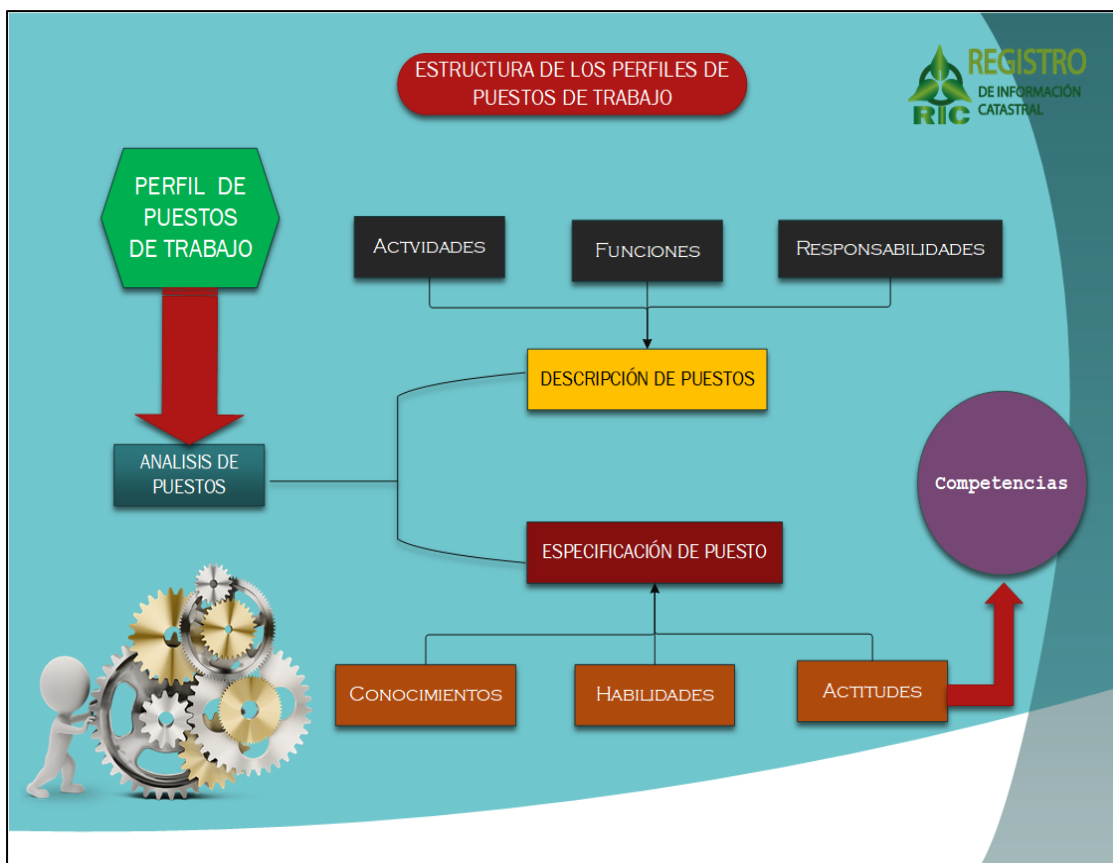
ESTRUCTURA DE LOS PERFILES DE PUESTOS DE TRABAJO

REGISTRO DE INFORMACIÓN CATASTRAL
RIC

PERFIL DE PUESTOS DE TRABAJO

Actvidades

Funciones

Responsabilidades

DESCRIPCIÓN DE PUESTOS

ANALISIS DE PUESTOS

Competencias

ESPECIFICACIÓN DE PUESTO

Conocimientos

Habilidades

Actitudes